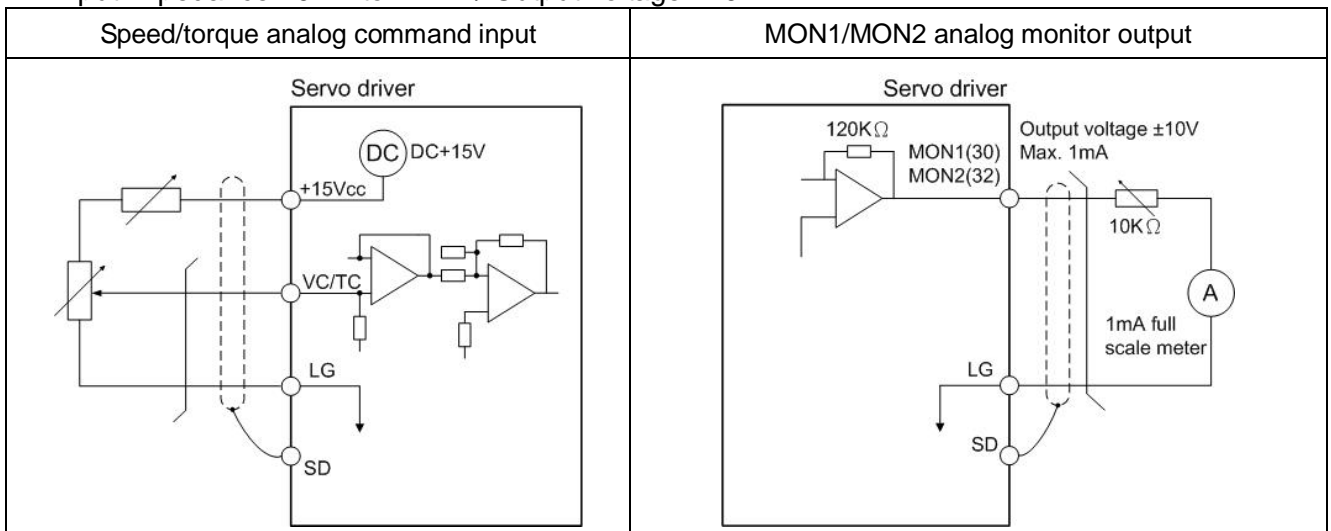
| Speed/torque analog command input | MON1/MON2 analog monitor output |
|---|---|
| Servo driver<br>DC DC+15V<br>+15Vcc<br>VC/TC<br>LG<br>SD | Servo driver<br>120K$\Omega$<br>MON1(30)<br>MON2(32)<br>Output voltage ±10V<br>Max. 1mA<br>10K$\Omega$<br>A<br>1mA full scale meter<br>LG<br>SD |